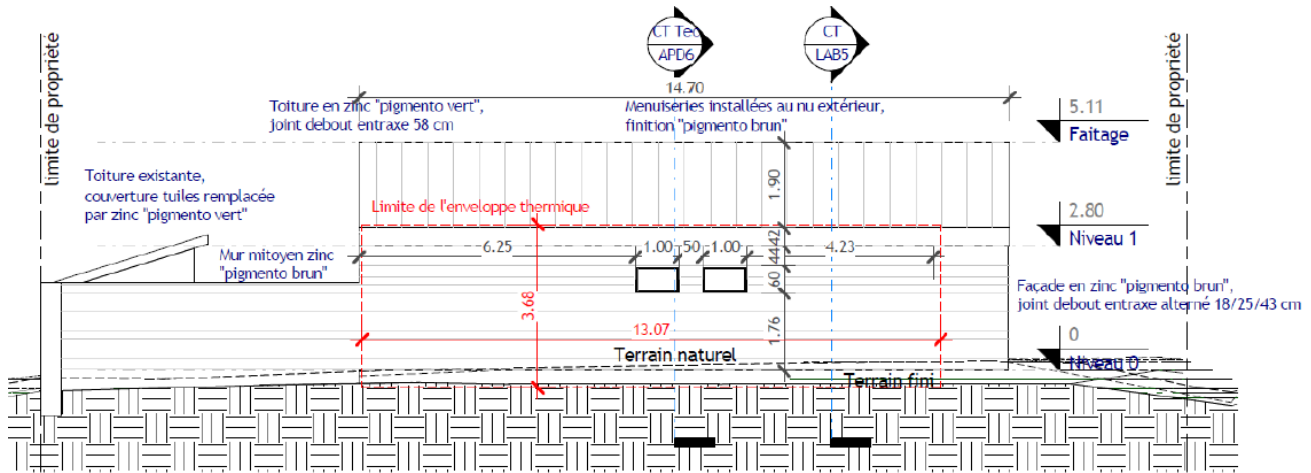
limite de propriété

CT Teo
APD6

CT
LAB5

limite de propriété

14.70

Toiture en zinc "pigmento vert", joint debout entraxe 58 cm

Menuiseries installées au nu extérieur, finition "pigmento brun"

5.11
Faitage

Toiture existante, couverture tuiles remplacée par zinc "pigmento vert"

1.90

Limite de l'enveloppe thermique

2.80
Niveau 1

Mur mitoyen zinc "pigmento brun"

6.25
1.00
50
1.00
4442
4.23

60

Façade en zinc "pigmento brun", joint debout entraxe alterné 18/25/43 cm

3.68

13.07

1.76

0
Niveau 0

Terrain naturel

Terrain fini